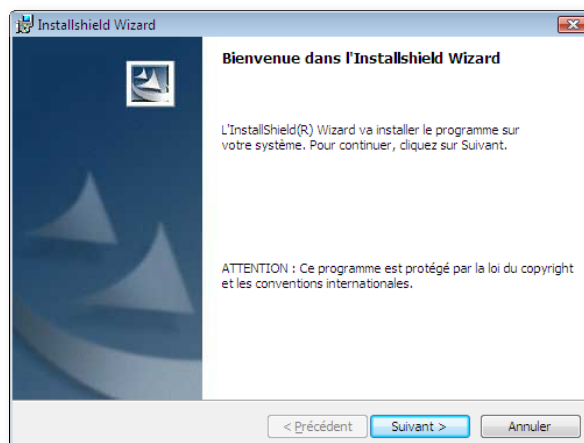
Installshield Wizard

Bienvenue dans l'Installshield Wizard

L'InstallShield(R) Wizard va installer le programme sur votre système. Pour continuer, cliquez sur Suivant.

ATTENTION : Ce programme est protégé par la loi du copyright et les conventions internationales.

< Précédent

Suivant >

Annuler